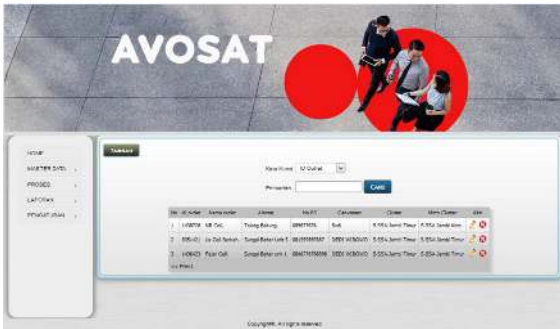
AVOSAT

HOME
MASTER DATA
PROSES
LAPORAN
PENGATURAN

Tambah

Kata Kunci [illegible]

Pencarian Cari

| No | Id Outlet | Nama outlet | Alamat | No.KTP | Consumer | Cluster | Mitra Cluster | Aksi |
|---|---|---|---|---|---|---|---|---|
| 1 | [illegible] | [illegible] Cell | Tosing Bakung | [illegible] | Budi | S-554 Jambi Kota | S-554 Jambi Kota | |
| 2 | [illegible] | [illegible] Cell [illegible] | Sungai Bahar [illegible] | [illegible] | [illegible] | S-554 Jambi Timur | S-554 Jambi Timur | |
| 3 | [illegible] | Fajar Cell | Sungai Bahar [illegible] | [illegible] | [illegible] | S-554 Jambi Timur | S-554 Jambi Timur | |

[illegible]

Copyright. All rights reserved